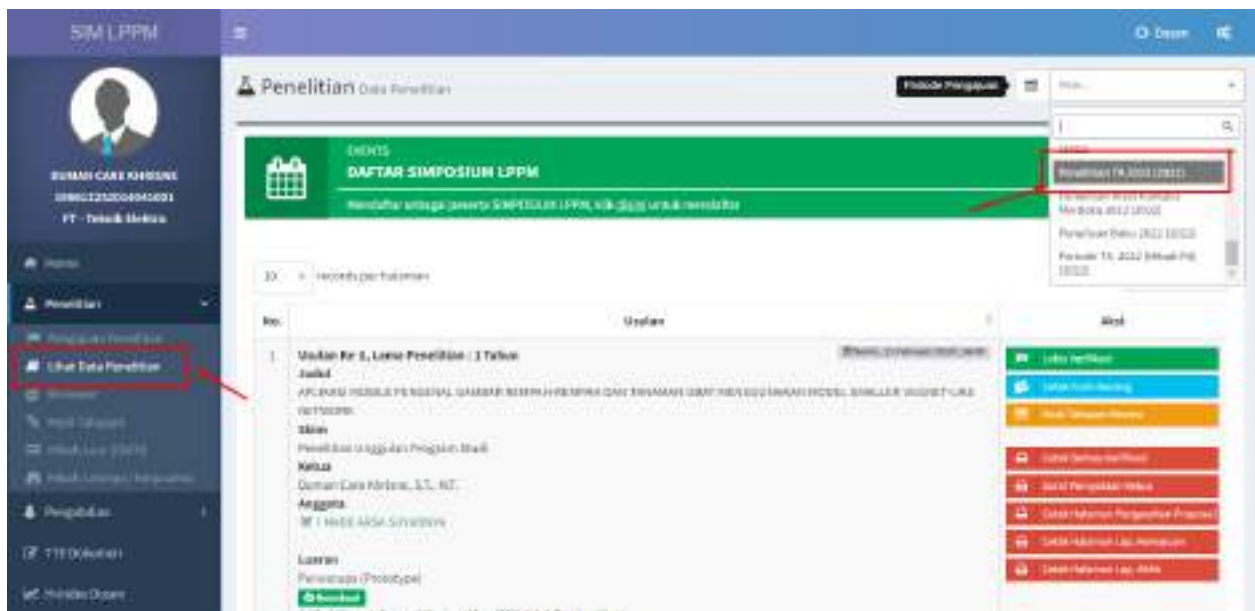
SIM LPPM

Dosen

Penelitian Data Penelitian

Periode Pengajuan

Pilih...

Penelitian TA 2022 (2022)

Penelitian Kuliah Merdeka 2022 (2022)

Penelitian Baru 2022 (2022)

Periode TA 2022 (Mhs) (2022)

DUMAN CARE KHRISNE

FT - Teknik Elektro

EVENTS

DAFTAR SIMPOSIUM LPPM

Mendaftar sebagai peserta SIMPOSIUM LPPM, klik disini untuk mendaftar

Home

Penelitian

Pengajuan Penelitian

Lihat Data Penelitian

Reviewer

Pengabdian

TTE Dokumen

Profile Dosen

10 records per halaman

| No. | Usulan | Aksi |
|---|---|---|
| 1 | Usulan Ke 1, Lama Penelitian : 1 Tahun<br>Judul<br>APLIKASI MOBILE PENGENAL GAMBAR REMPAH-REMPAH DAN TANAMAN OBAT MENGGUNAKAN MODEL SMALLER VGGNET-LIKE NETWORK<br>Skim<br>Penelitian Unggulan Program Studi<br>Ketua<br>Duman Care Khrisne, S.T., M.T.<br>Anggota<br>I MADE ARSA SUYADNYA<br>Luaran<br>Purwarupa (Prototype)<br>Download | Lihat Verifikasi<br>Cetak Form Review<br>Hasil Tahapan Review<br>Cetak Semua Verifikasi<br>Surat Pengajuan Ketua<br>Cetak Halaman Pengesahan Proposal<br>Cetak Halaman Lap. Kemajuan<br>Cetak Halaman Lap. Akhir |